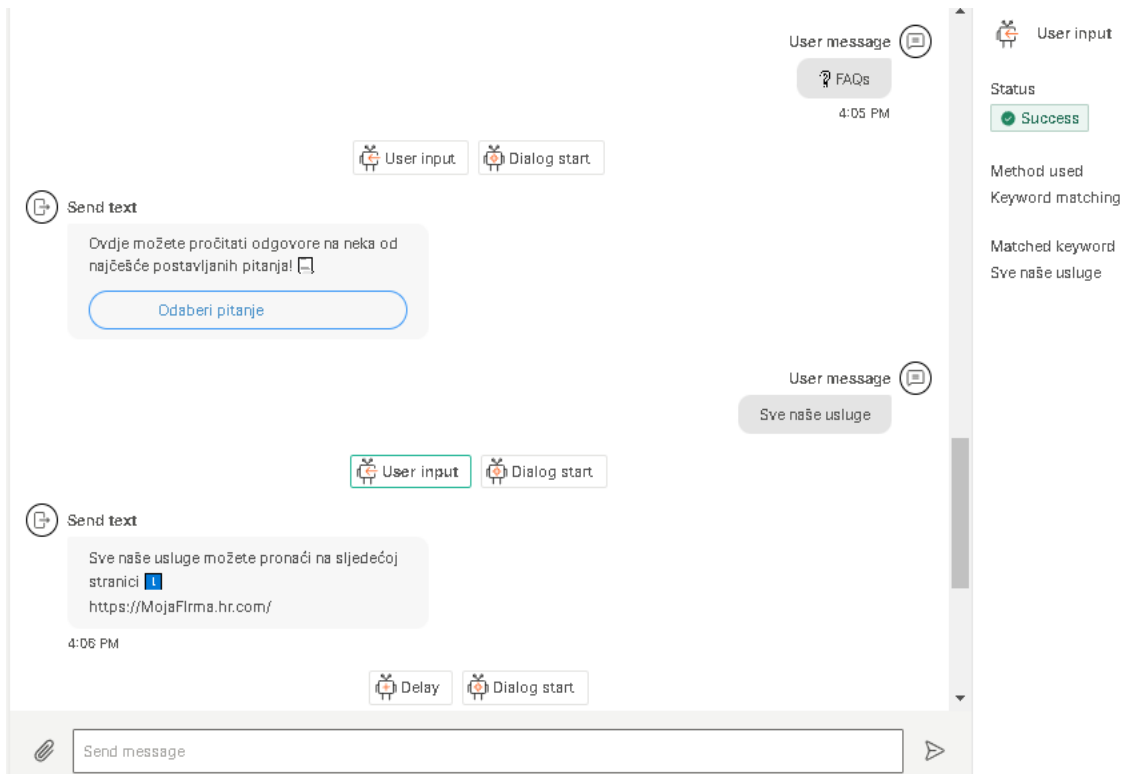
User message

❓ FAQs

4:05 PM

User input Dialog start

Send text

Ovdje možete pročitati odgovore na neka od najčešće postavljanih pitanja!

Odaberi pitanje

User message

Sve naše usluge

User input Dialog start

Send text

Sve naše usluge možete pronaći na sljedećoj stranici
https://MojaFirma.hr.com/

4:06 PM

Delay Dialog start

Send message

User input

Status

Success

Method used
Keyword matching

Matched keyword
Sve naše usluge